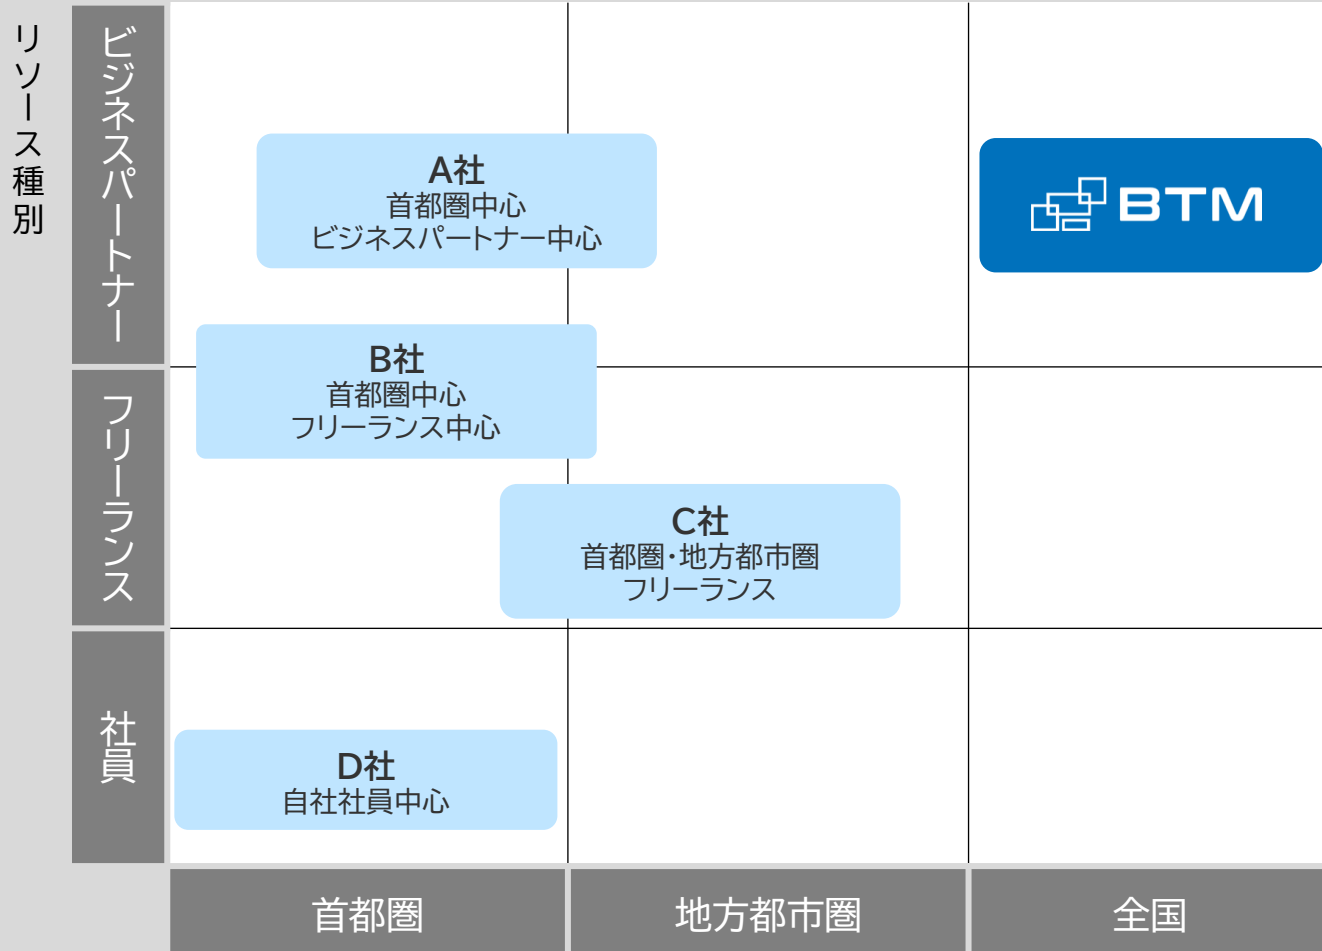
リソース種別

ビジネスパートナー

A社
首都圏中心
ビジネスパートナー中心

BTM

B社
首都圏中心
フリーランス中心

フリーランス

C社
首都圏・地方都市圏
フリーランス

社員

D社
自社社員中心

首都圏

地方都市圏

全国